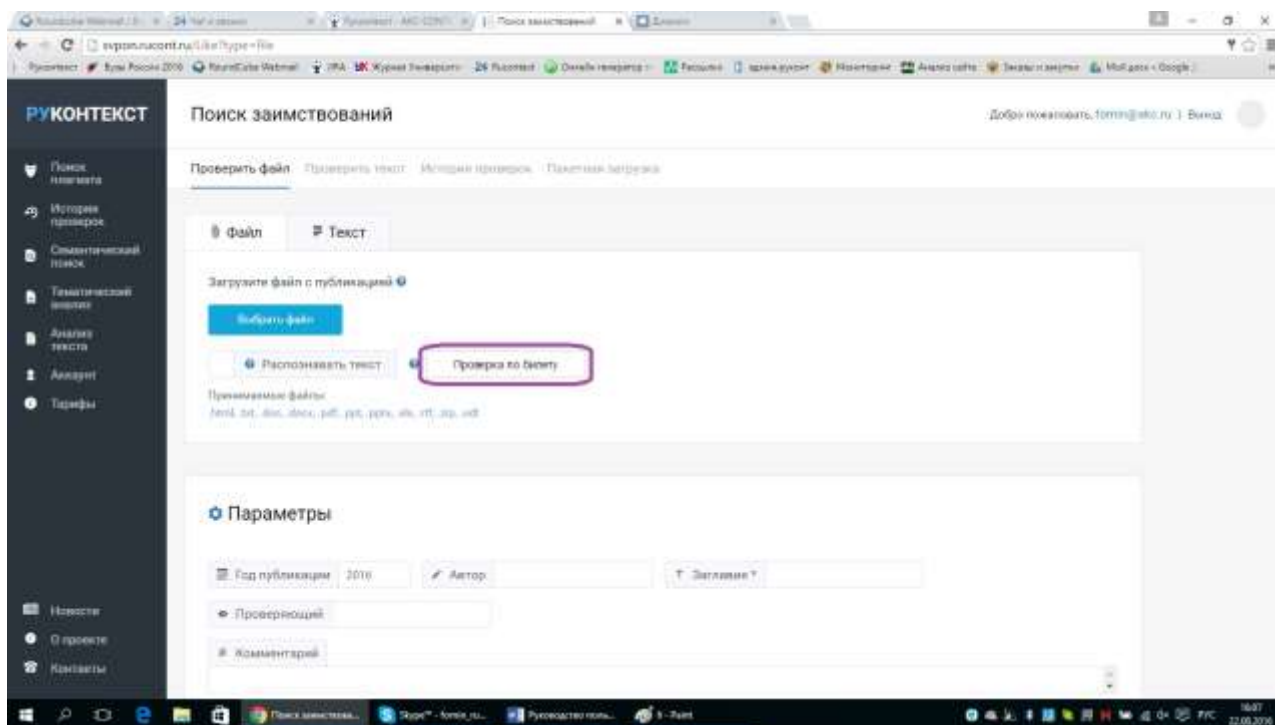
РУКОНТЕКСТ

Поиск заимствований

Добро пожаловать, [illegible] | Выход

Поиск плагиата
История проверок
Семантический поиск
Тематический анализ
Анализ текста
Аккаунт
Тарифы

Проверить файл Проверить текст История проверок Пакетная загрузка

Файл Текст

Загрузите файл с публикацией

Выбрать файл

Распознавать текст Проверка по билету

Принимаемые файлы:
.html, .txt, .doc, .docx, .pdf, .ppt, .pptx, .xls, .rtf, .zip, .odt

Параметры

Год публикации 2016 Автор Заглавие*

Проверяющий

Комментарий

Новости
О проекте
Контакты